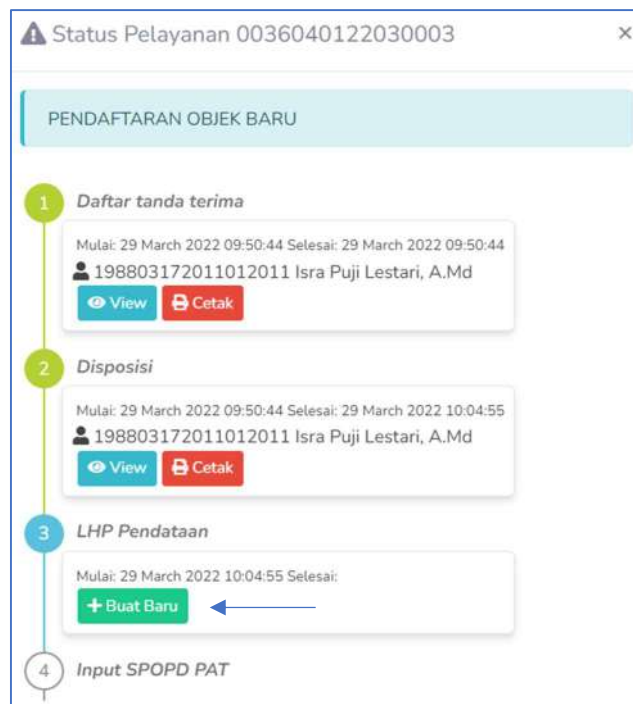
Status Pelayanan 0036040122030003

×

PENDAFTARAN OBJEK BARU

1 Daftar tanda terima

Mulai: 29 March 2022 09:50:44 Selesai: 29 March 2022 09:50:44

198803172011012011 Isra Puji Lestari, A.Md

View Cetak

2 Disposisi

Mulai: 29 March 2022 09:50:44 Selesai: 29 March 2022 10:04:55

198803172011012011 Isra Puji Lestari, A.Md

View Cetak

3 LHP Pendataan

Mulai: 29 March 2022 10:04:55 Selesai:

+ Buat Baru

4 Input SPOPD PAT